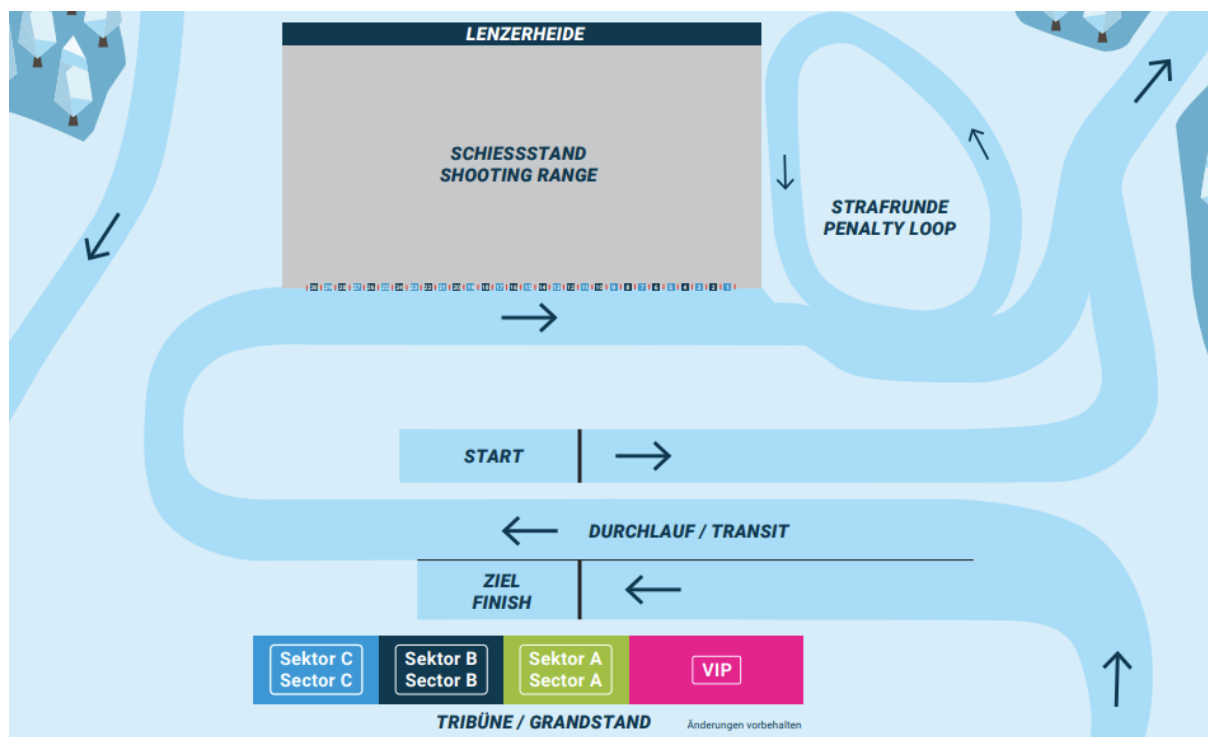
LENZERHEIDE

SCHIESSSTAND
SHOOTING RANGE

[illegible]

STRAFRUNDE
PENALTY LOOP

START

DURCHLAUF / TRANSIT

ZIEL
FINISH

Sektor C
Sector C

Sektor B
Sector B

Sektor A
Sector A

VIP

TRIBÜNE / GRANDSTAND

Änderungen vorbehalten